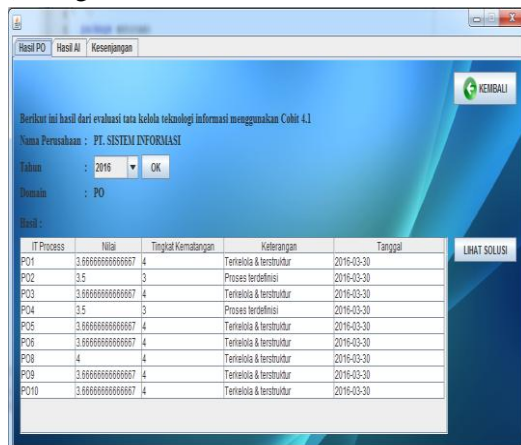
Hasil PO | Hasil AI | Kesenjangan

KEMBALI

Berikut ini hasil dari evaluasi tata kelola teknologi informasi menggunakan Cobit 4.1

Nama Perusahaan : PT. SISTEM INFORMASI

Tahun : 2016 OK

Domain : PO

Hasil :

| IT Process | Nilai | Tingkat Kematangan | Keterangan | Tanggal |
|---|---|---|---|---|
| PO1 | 3.66666666666667 | 4 | Terkelola & terstruktur | 2016-03-30 |
| PO2 | 3.5 | 3 | Proses terdefinisi | 2016-03-30 |
| PO3 | 3.66666666666667 | 4 | Terkelola & terstruktur | 2016-03-30 |
| PO4 | 3.5 | 3 | Proses terdefinisi | 2016-03-30 |
| PO5 | 3.66666666666667 | 4 | Terkelola & terstruktur | 2016-03-30 |
| PO6 | 3.66666666666667 | 4 | Terkelola & terstruktur | 2016-03-30 |
| PO8 | 4 | 4 | Terkelola & terstruktur | 2016-03-30 |
| PO9 | 3.66666666666667 | 4 | Terkelola & terstruktur | 2016-03-30 |
| PO10 | 3.66666666666667 | 4 | Terkelola & terstruktur | 2016-03-30 |

LIHAT SOLUSI